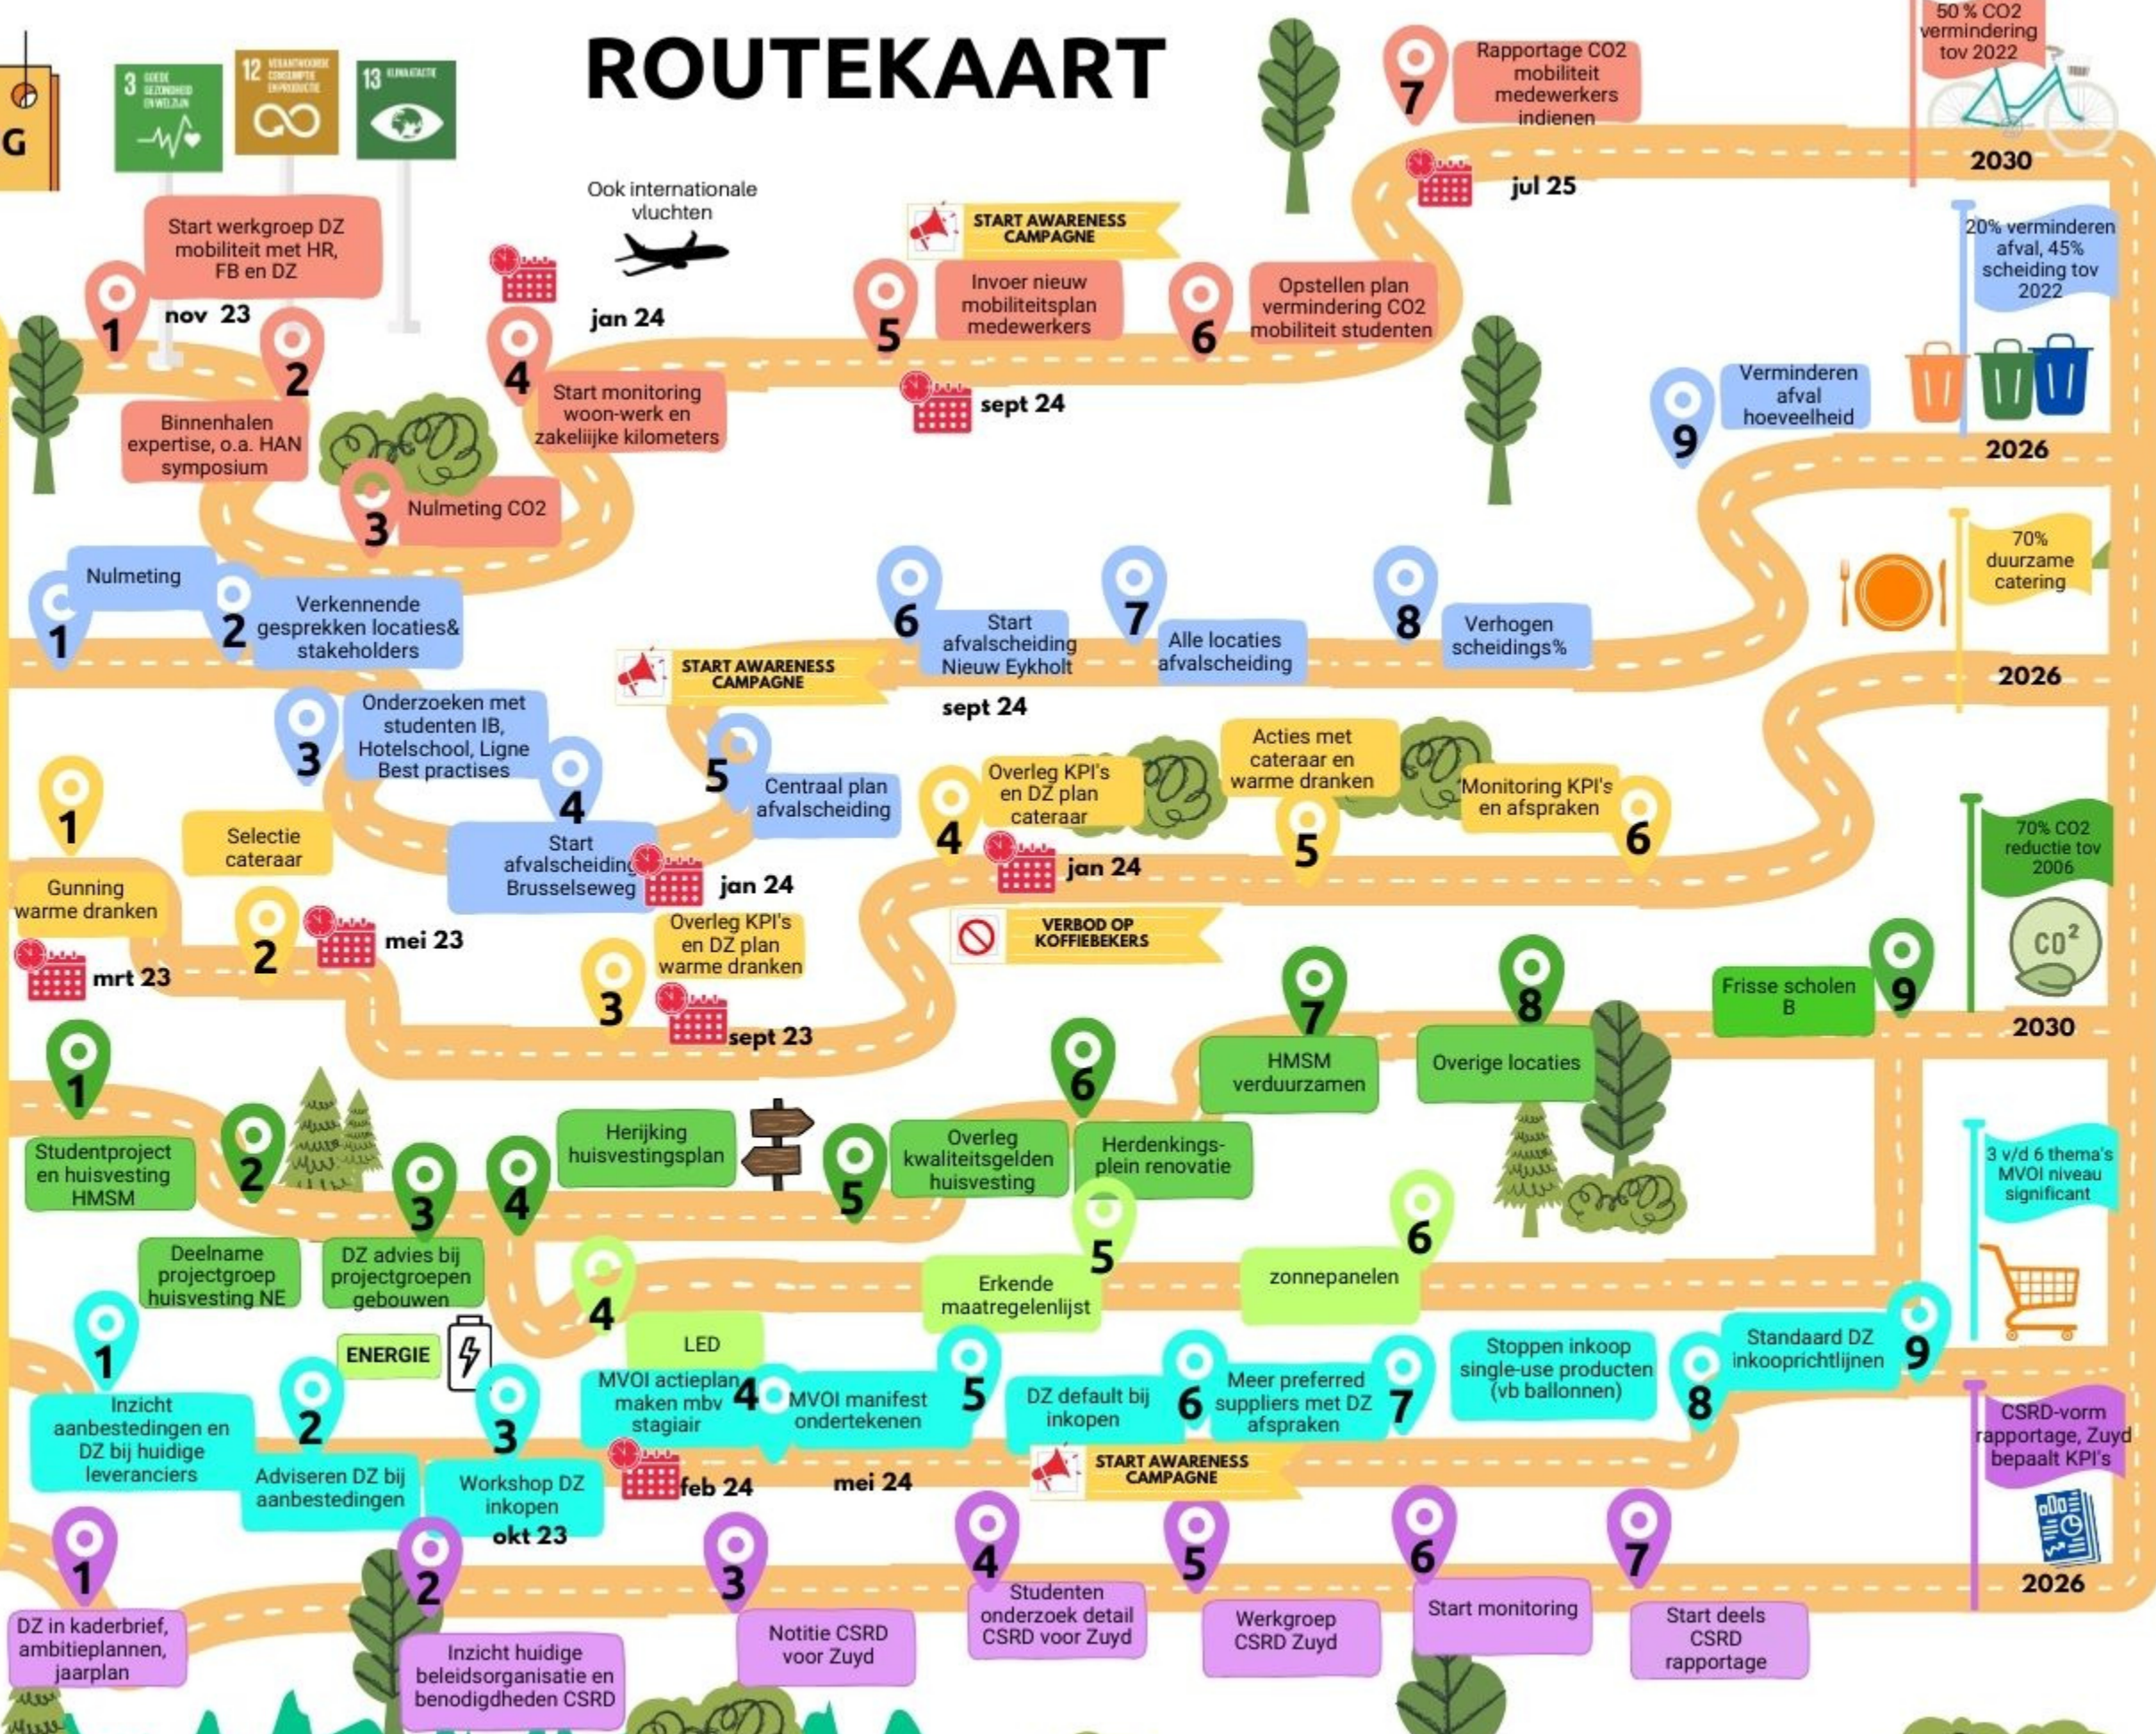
ROUTEKAART

G

3 GOEDE GEZONDHEID EN WELZIJN
12 VERANTWOORDE CONSUMPTIE EN PRODUCTIE
13 KLIMAATACTIE

Start werkgroep DZ mobiliteit met HR, FB en DZ
1 nov 23
2 Binnenhalen expertise, o.a. HAN symposium
3 Nulmeting CO2
4 Start monitoring woon-werk en zakelijke kilometers
Ook internationale vluchten
jan 24
START AWARENESS CAMPAGNE
5 Invoer nieuw mobiliteitsplan medewerkers
sept 24
6 Opstellen plan vermindering CO2 mobiliteit studenten
7 Rapportage CO2 mobiliteit medewerkers indienen
jul 25
50 % CO2 vermindering tov 2022
2030

20% verminderen afval, 45% scheiding tov 2022
9 Verminderen afval hoeveelheid
2026

1 Nulmeting
2 Verkennende gesprekken locaties& stakeholders
3 Onderzoeken met studenten IB, Hotelschool, Ligne Best practises
4 Start afvalscheiding Brusselseweg
jan 24
START AWARENESS CAMPAGNE
5 Centraal plan afvalscheiding
6 Start afvalscheiding Nieuw Eykholt
sept 24
7 Alle locaties afvalscheiding
8 Verhogen scheidings%
70% duurzame catering
2026

1 Gunning warme dranken
mrt 23
Selectie cateraar
2 mei 23
3 Overleg KPI's en DZ plan warme dranken
sept 23
4 Overleg KPI's en DZ plan cateraar
jan 24
VERBOD OP KOFFIEBEKERS
5 Acties met cateraar en warme dranken
6 Monitoring KPI's en afspraken

1 Studentproject en huisvesting HMSM
2 Deelname projectgroep huisvesting NE
3 DZ advies bij projectgroepen gebouwen
4 Herijking huisvestingsplan
5 Overleg kwaliteitsgelden huisvesting
6 Herdenkings-plein renovatie
7 HMSM verduurzamen
8 Overige locaties
Frisse scholen B
9
70% CO2 reductie tov 2006
CO2
2030

ENERGIE
4 LED
5 Erkende maatregelenlijst
6 zonnepanelen

3 v/d 6 thema's MVOI niveau significant
1 Inzicht aanbestedingen en DZ bij huidige leveranciers
2 Adviseren DZ bij aanbestedingen
3 Workshop DZ inkopen
okt 23
MVOI actieplan maken mbv stagiair
feb 24
4 MVOI manifest ondertekenen
mei 24
5 DZ default bij inkopen
START AWARENESS CAMPAGNE
6 Meer preferred suppliers met DZ afspraken
7 Stoppen inkoop single-use producten (vb ballonnen)
8 Standaard DZ inkooprichtlijnen
9

CSRD-vorm rapportage, Zuyd bepaalt KPI's
2026
1 DZ in kaderbrief, ambitieplannen, jaarplan
2 Inzicht huidige beleidsorganisatie en benodigdheden CSRD
3 Notitie CSRD voor Zuyd
4 Studenten onderzoek detail CSRD voor Zuyd
5 Werkgroep CSRD Zuyd
6 Start monitoring
7 Start deels CSRD rapportage